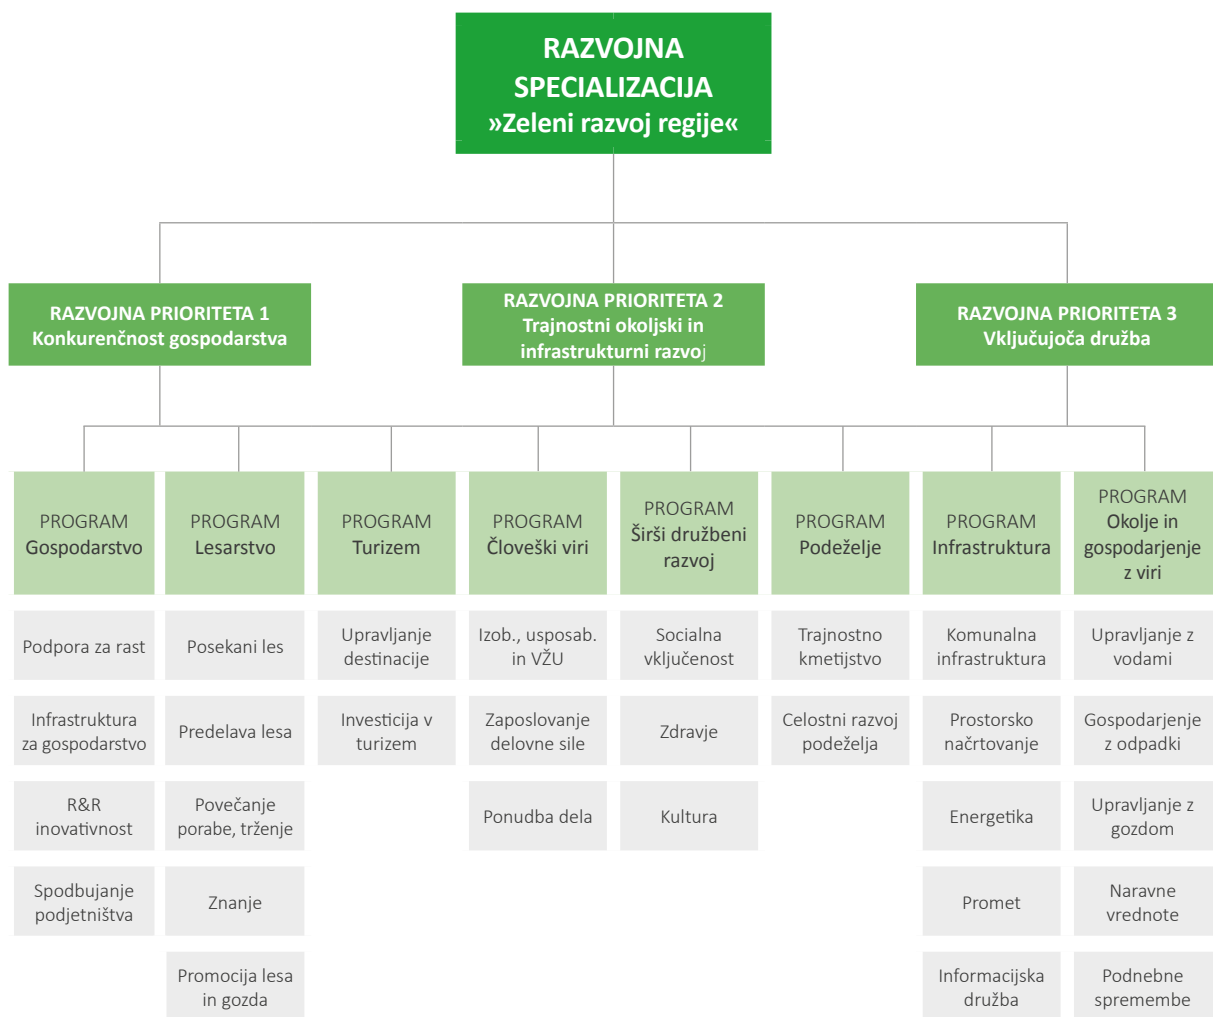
RAZVOJNA SPECIALIZACIJA
»Zeleni razvoj regije«

RAZVOJNA PRIORITETA 1
Konkurenčnost gospodarstva

RAZVOJNA PRIORITETA 2
Trajnostni okoljski in infrastrukturni razvoj

RAZVOJNA PRIORITETA 3
Vključujoča družba

PROGRAM
Gospodarstvo

Podpora za rast

Infrastruktura za gospodarstvo

R&R inovativnost

Spodbujanje podjetništva

PROGRAM
Lesarstvo

Posekani les

Predelava lesa

Povečanje porabe, trženje

Znanje

Promocija lesa in gozda

PROGRAM
Turizem

Upravljanje destinacije

Investicija v turizem

PROGRAM
Človeški viri

Izob., usposab. in VŽU

Zaposlovanje delovne sile

Ponudba dela

PROGRAM
Širši družbeni razvoj

Socialna vključenost

Zdravje

Kultura

PROGRAM
Podeželje

Trajnostno kmetijstvo

Celostni razvoj podeželja

PROGRAM
Infrastruktura

Komunalna infrastruktura

Prostorsko načrtovanje

Energetika

Promet

Informacijska družba

PROGRAM
Okolje in gospodarjenje z viri

Upravljanje z vodami

Gospodarjenje z odpadki

Upravljanje z gozdom

Naravne vrednote

Podnebne spremembe